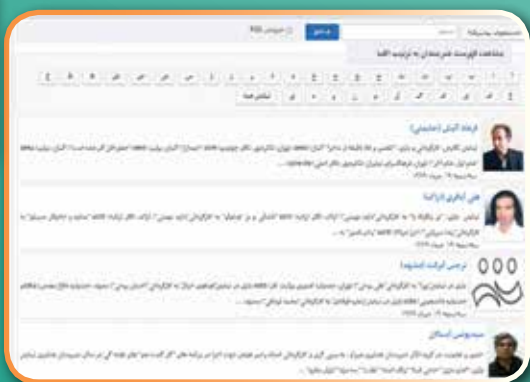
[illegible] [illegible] ورود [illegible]

مشاهده فهرست فیلمسازان به ترتیب الفبا

ا ب پ ت ث ج چ ح خ د ذ ر ز ژ س ش ص ض ط ظ ع غ ف ق ک گ ل م ن و ه ی نمایش همه

فرهاد آئیش (بازیگر)
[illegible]

علی آباچی (کارگردان)
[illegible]

نرجس آبیار (فیلمنامه‌نویس)
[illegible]

سیدیونس آبسالان
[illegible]